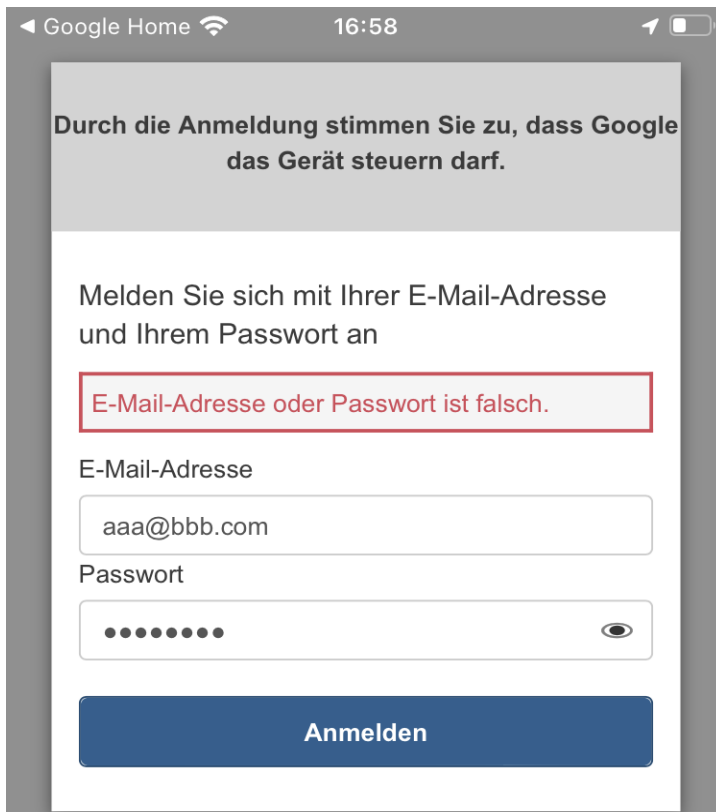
◀ Google Home 16:58

Durch die Anmeldung stimmen Sie zu, dass Google das Gerät steuern darf.

Melden Sie sich mit Ihrer E-Mail-Adresse und Ihrem Passwort an

E-Mail-Adresse oder Passwort ist falsch.

E-Mail-Adresse

aaa@bbb.com

Passwort

•••••••••

Anmelden